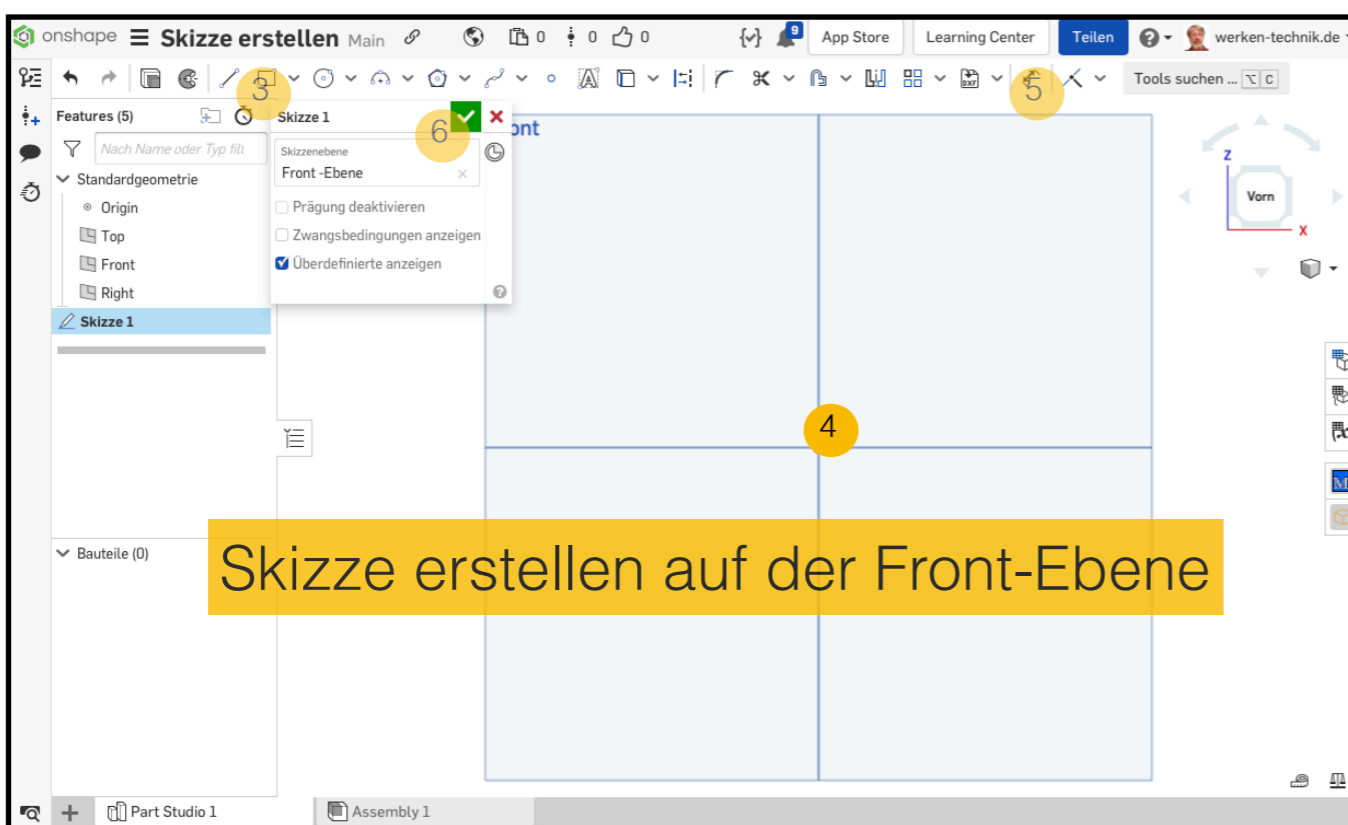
onshape Skizze erstellen Main 0 0 0 {v} 9 App Store Learning Center Teilen werken-technik.de

Tools suchen ... ⌥ C

3 5 6

Features (5)

Nach Name oder Typ filt

Standardgeometrie

Origin

Top

Front

Right

Skizze 1

Skizze 1

Skizzenebene

Front -Ebene

Prägung deaktivieren

Zwangsbedingungen anzeigen

Überdefinierte anzeigen

ont

Vorn

Z

X

4

Bauteile (0)

Skizze erstellen auf der Front-Ebene

Part Studio 1

Assembly 1